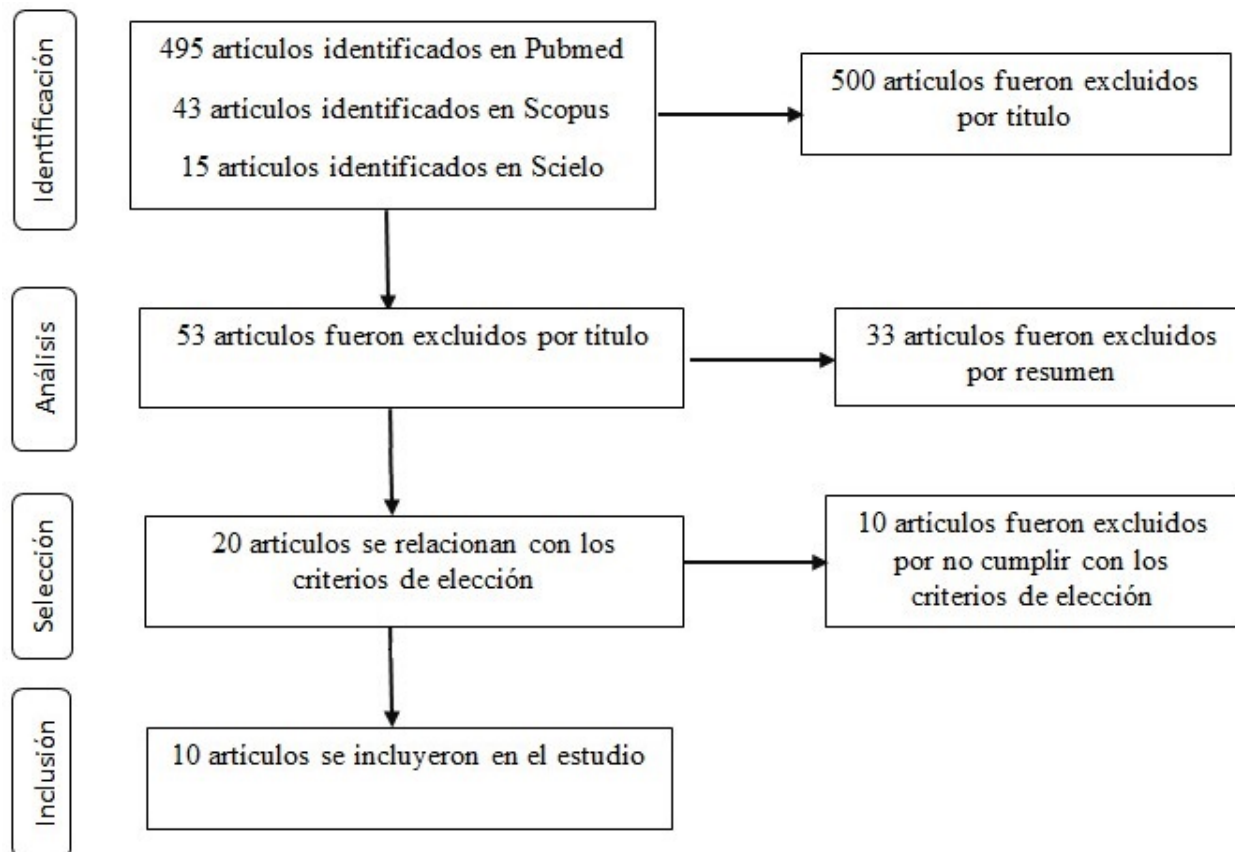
Identificación

495 artículos identificados en Pubmed

43 artículos identificados en Scopus

15 artículos identificados en Scielo

500 artículos fueron excluidos por título

Análisis

53 artículos fueron excluidos por título

33 artículos fueron excluidos por resumen

Selección

20 artículos se relacionan con los criterios de elección

10 artículos fueron excluidos por no cumplir con los criterios de elección

Inclusión

10 artículos se incluyeron en el estudio